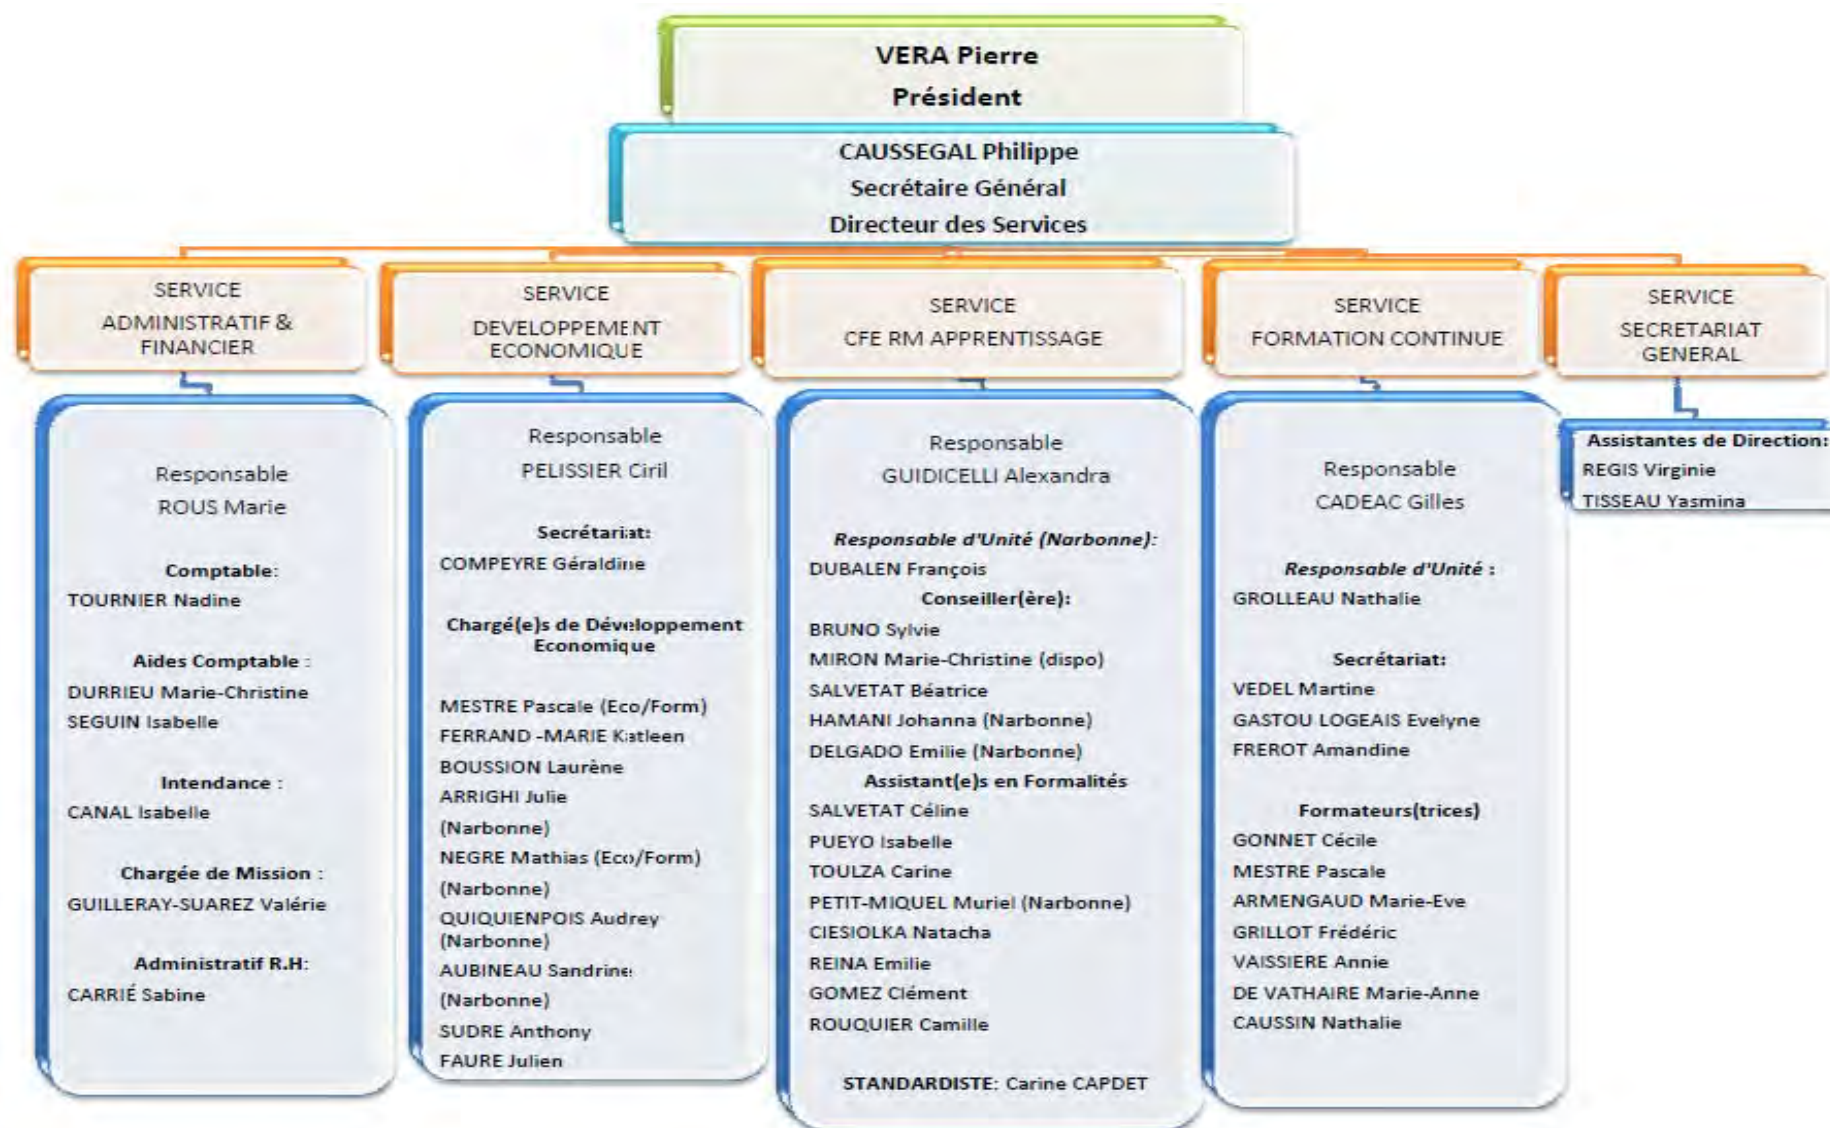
VERA Pierre
Président

CAUSSEGAL Philippe
Secrétaire Général
Directeur des Services

SERVICE
ADMINISTRATIF & FINANCIER

Responsable
ROUS Marie

Comptable:
TOURNIER Nadine

Aides Comptable :
DURRIEU Marie-Christine
SEGUIN Isabelle

Intendance :
CANAL Isabelle

Chargée de Mission :
GUILLERAY-SUAREZ Valérie

Administratif R.H:
CARRIÉ Sabine

SERVICE
DEVELOPPEMENT ECONOMIQUE

Responsable
PELISSIER Ciril

Secrétariat:
COMPEYRE Géraldine

Chargé(e)s de Développement Economique

MESTRE Pascale (Eco/Form)
FERRAND -MARIE Katleen
BOUSSION Laurène
ARRIGHI Julie
(Narbonne)
NEGRE Mathias (Eco/Form)
(Narbonne)
QUIQUIENPOIS Audrey (Narbonne)
AUBINEAU Sandrine
(Narbonne)
SUDRE Anthony
FAURE Julien

SERVICE
CFE RM APPRENTISSAGE

Responsable
GUIDICELLI Alexandra

Responsable d'Unité (Narbonne):
DUBALEN François
Conseiller(ère):
BRUNO Sylvie
MIRON Marie-Christine (dispo)
SALVETAT Béatrice
HAMANI Johanna (Narbonne)
DELGADO Emilie (Narbonne)
Assistant(e)s en Formalités
SALVETAT Céline
PUEYO Isabelle
TOULZA Carine
PETIT-MIQUEL Muriel (Narbonne)
CIESIOLKA Natacha
REINA Emilie
GOMEZ Clément
ROUQUIER Camille

STANDARDISTE: Carine CAPDET

SERVICE
FORMATION CONTINUE

Responsable
CADEAC Gilles

Responsable d'Unité :
GROLLEAU Nathalie

Secrétariat:
VEDEL Martine
GASTOU LOGEAIS Evelyne
FREROT Amandine

Formateurs(trices)
GONNET Cécile
MESTRE Pascale
ARMENGAUD Marie-Eve
GRILLOT Frédéric
VAISSIERE Annie
DE VATHAIRE Marie-Anne
CAUSSIN Nathalie

SERVICE
SECRETARIAT GENERAL

Assistantes de Direction:
REGIS Virginie
TISSEAU Yasmina